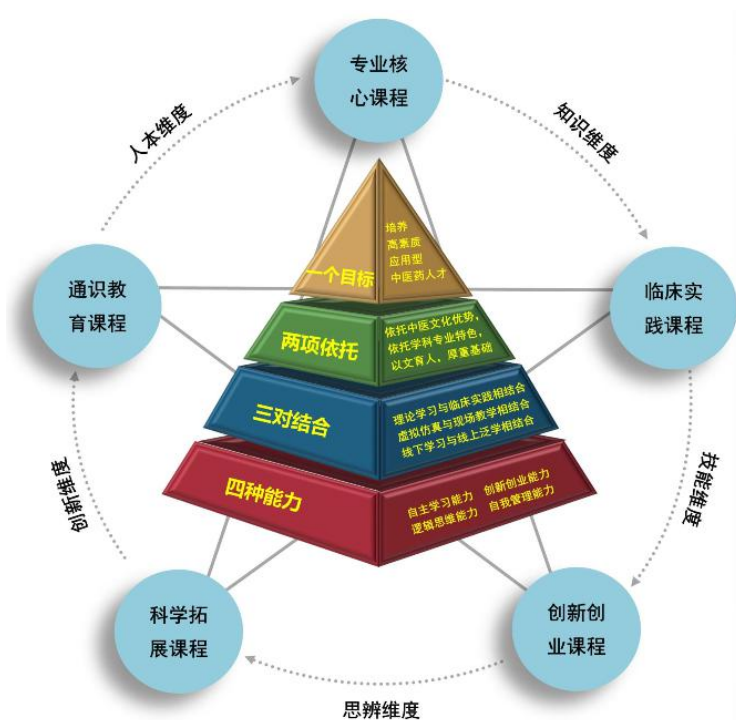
专业核心课程

知识维度

临床实践课程

技能维度

创新创业课程

思辨维度

科学拓展课程

创新维度

通识教育课程

人本维度

一个目标

培养高素质应用型中医药人才

两项依托

依托中医文化优势，依托学科专业特色，以文育人，厚重基础

三对结合

理论学习与临床实践相结合
虚拟仿真与现场教学相结合
线下学习与线上泛学相结合

四种能力

自主学习能力 创新创业能力
逻辑思维能力 自我管理能力